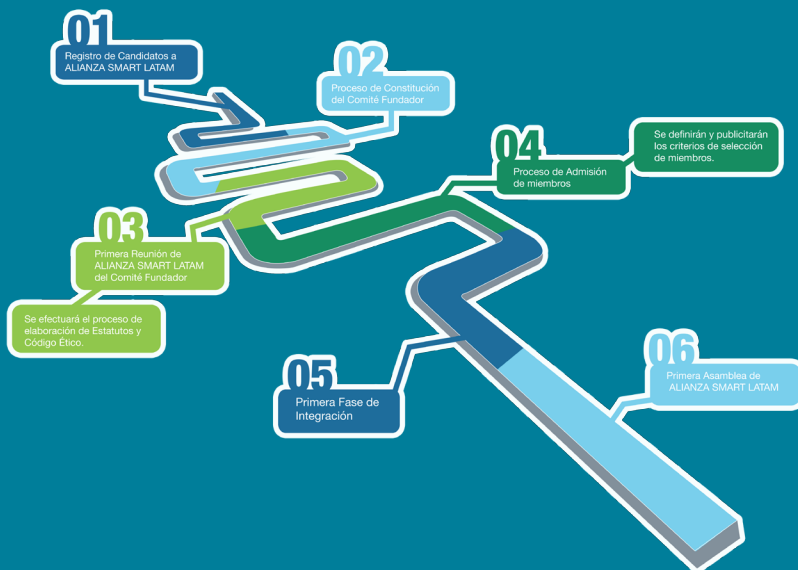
01
Registro de Candidatos a ALIANZA SMART LATAM

02
Proceso de Constitución del Comité Fundador

03
Primera Reunión de ALIANZA SMART LATAM del Comité Fundador

Se efectuará el proceso de elaboración de Estatutos y Código Ético.

04
Proceso de Admisión de miembros

Se definirán y publicitarán los criterios de selección de miembros.

05
Primera Fase de Integración

06
Primera Asamblea de ALIANZA SMART LATAM